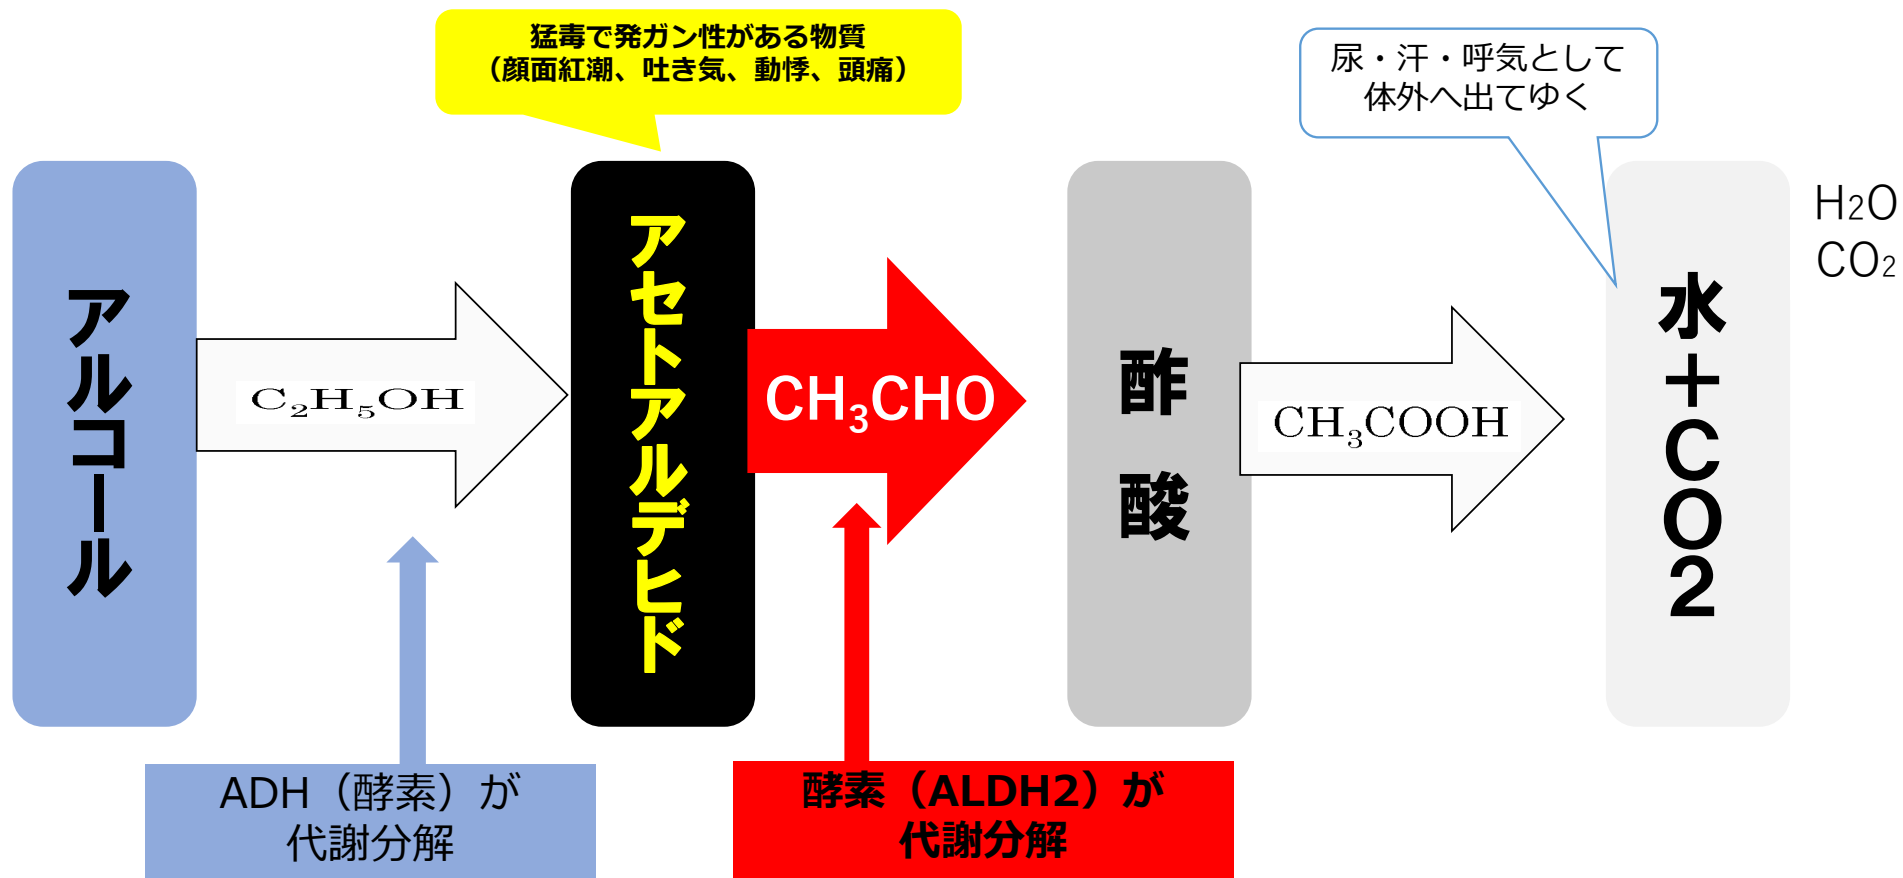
猛毒で発ガン性がある物質
（顔面紅潮、吐き気、動悸、頭痛）

尿・汗・呼気として
体外へ出てゆく

アルコール

$C_2H_5OH$

アセトアルデヒド

$CH_3CHO$

酢酸

$CH_3COOH$

水＋CO2

$H_2O$
$CO_2$

ADH（酵素）が
代謝分解

酵素（ALDH2）が
代謝分解